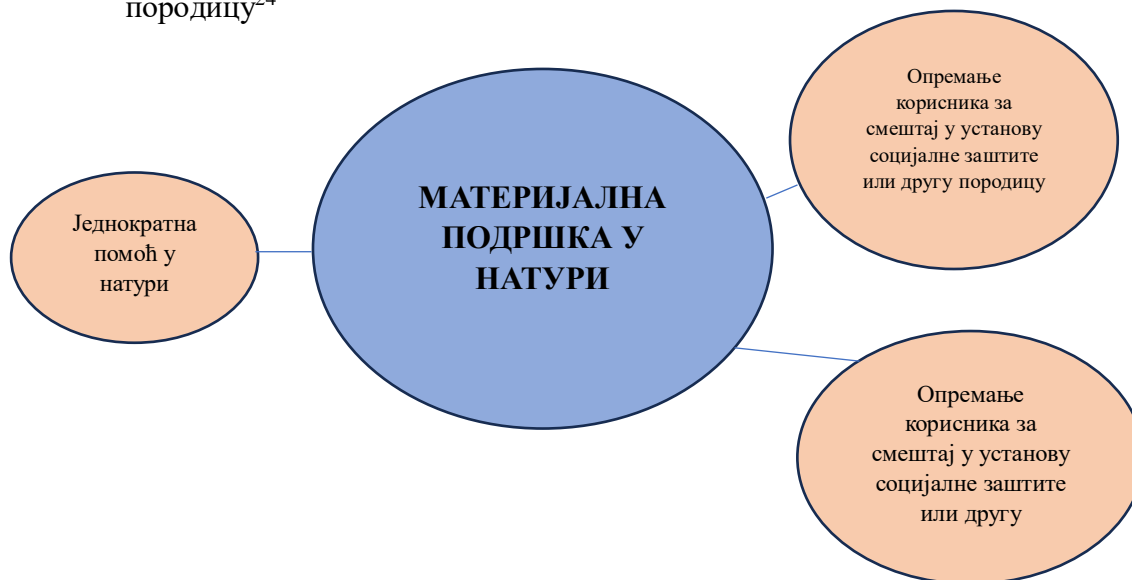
породицу$^{24}$

МАТЕРИЈАЛНА ПОДРШКА У НАТУРИ

Једнократна помоћ у натури

Опремање корисника за смештај у установу социјалне заштите или другу породицу

Опремање корисника за смештај у установу социјалне заштите или другу